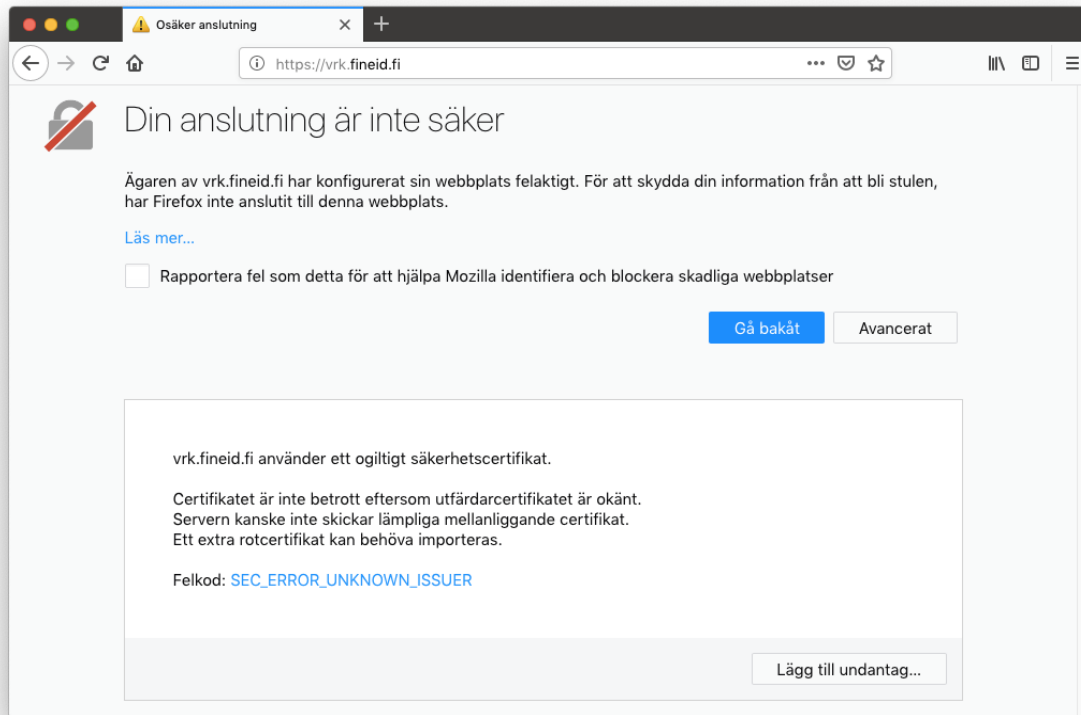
Osäker anslutning

https://vrk.fineid.fi

Din anslutning är inte säker

Ägaren av vrk.fineid.fi har konfigurerat sin webbplats felaktigt. För att skydda din information från att bli stulen, har Firefox inte anslutit till denna webbplats.

Läs mer…

Rapportera fel som detta för att hjälpa Mozilla identifiera och blockera skadliga webbplatser

Gå bakåt

Avancerat

vrk.fineid.fi använder ett ogiltigt säkerhetscertifikat.

Certifikatet är inte betrott eftersom utfärdarcertifikatet är okänt.
Servern kanske inte skickar lämpliga mellanliggande certifikat.
Ett extra rotcertifikat kan behöva importeras.

Felkod: SEC_ERROR_UNKNOWN_ISSUER

Lägg till undantag…